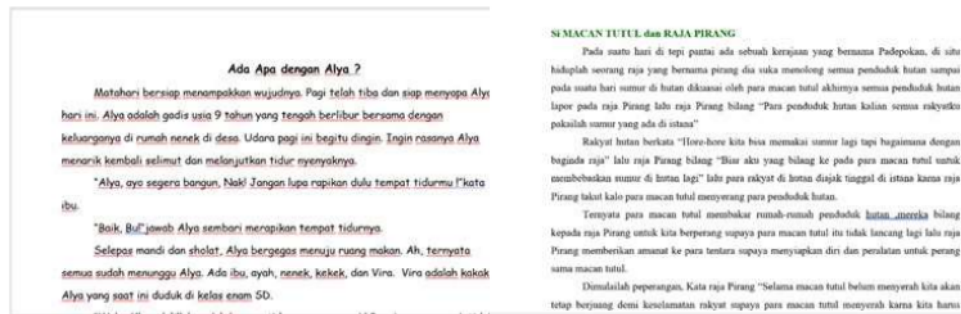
Ada Apa dengan Alya ?

Matahari bersiap menampakkan wujudnya. Pagi telah tiba dan siap menyapa Alya hari ini. Alya adalah gadis usia 9 tahun yang tengah berlibur bersama dengan keluarganya di rumah nenek di desa. Udara pagi ini begitu dingin. Ingin rasanya Alya menarik kembali selimut dan melanjutkan tidur nyenyaknya.

"Alya, ayo segera bangun, Nak! Jangan lupa rapikan dulu tempat tidurmu !"kata ibu.

"Baik, Bu!"jawab Alya sembari merapikan tempat tidurnya.

Selepas mandi dan sholat, Alya bergegas menuju ruang makan. Ah, ternyata semua sudah menunggu Alya. Ada ibu, ayah, nenek, kekek, dan Vira. Vira adalah kakak Alya yang saat ini duduk di kelas enam SD.

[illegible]

Si MACAN TUTUL dan RAJA PIRANG

Pada suatu hari di tepi pantai ada sebuah kerajaan yang bernama Padepokan, di situ hiduplah seorang raja yang bernama pirang dia suka menolong semua penduduk hutan sampai pada suatu hari sumur di hutan dikuasai oleh para macan tutul akhirnya semua penduduk hutan lapor pada raja Pirang lalu raja Pirang bilang "Para penduduk hutan kalian semua rakyatku pakailah sumur yang ada di istana"

Rakyat hutan berkata "Hore-hore kita bisa memakai sumur lagi tapi bagaimana dengan baginda raja" lalu raja Pirang bilang "Biar aku yang bilang ke pada para macan tutul untuk membebaskan sumur di hutan lagi" lalu para rakyat di hutan diajak tinggal di istana karna raja Pirang takut kalo para macan tutul menyerang para penduduk hutan.

Ternyata para macan tutul membakar rumah-rumah penduduk hutan mereka bilang kepada raja Pirang untuk kita berperang supaya para macan tutul itu tidak lancang lagi lalu raja Pirang memberikan amanat ke para tentara supaya menyiapkan diri dan peralatan untuk perang sama macan tutul.

Dimulailah peperangan, Kata raja Pirang "Selama macan tutul belum menyerah kita akan tetap berjuang demi keselamatan rakyat supaya para macan tutul menyerah karna kita harus